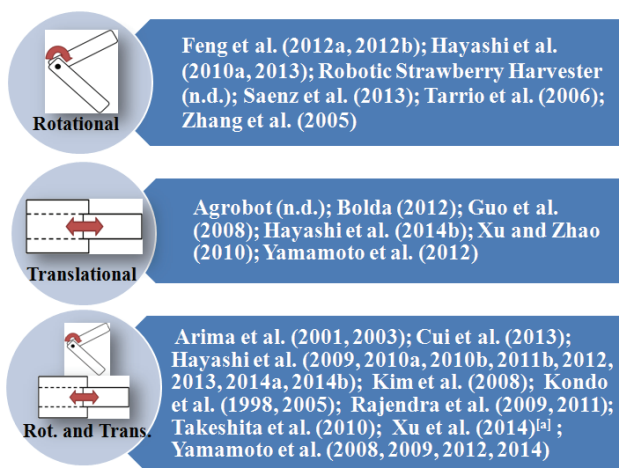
Rotational

Feng et al. (2012a, 2012b); Hayashi et al. (2010a, 2013); Robotic Strawberry Harvester (n.d.); Saenz et al. (2013); Tarrio et al. (2006); Zhang et al. (2005)

Translational

Agrobot (n.d.); Bolda (2012); Guo et al. (2008); Hayashi et al. (2014b); Xu and Zhao (2010); Yamamoto et al. (2012)

Rot. and Trans.

Arima et al. (2001, 2003); Cui et al. (2013); Hayashi et al. (2009, 2010a, 2010b, 2011b, 2012, 2013, 2014a, 2014b); Kim et al. (2008); Kondo et al. (1998, 2005); Rajendra et al. (2009, 2011); Takeshita et al. (2010); Xu et al. (2014)$^{[a]}$ ; Yamamoto et al. (2008, 2009, 2012, 2014)